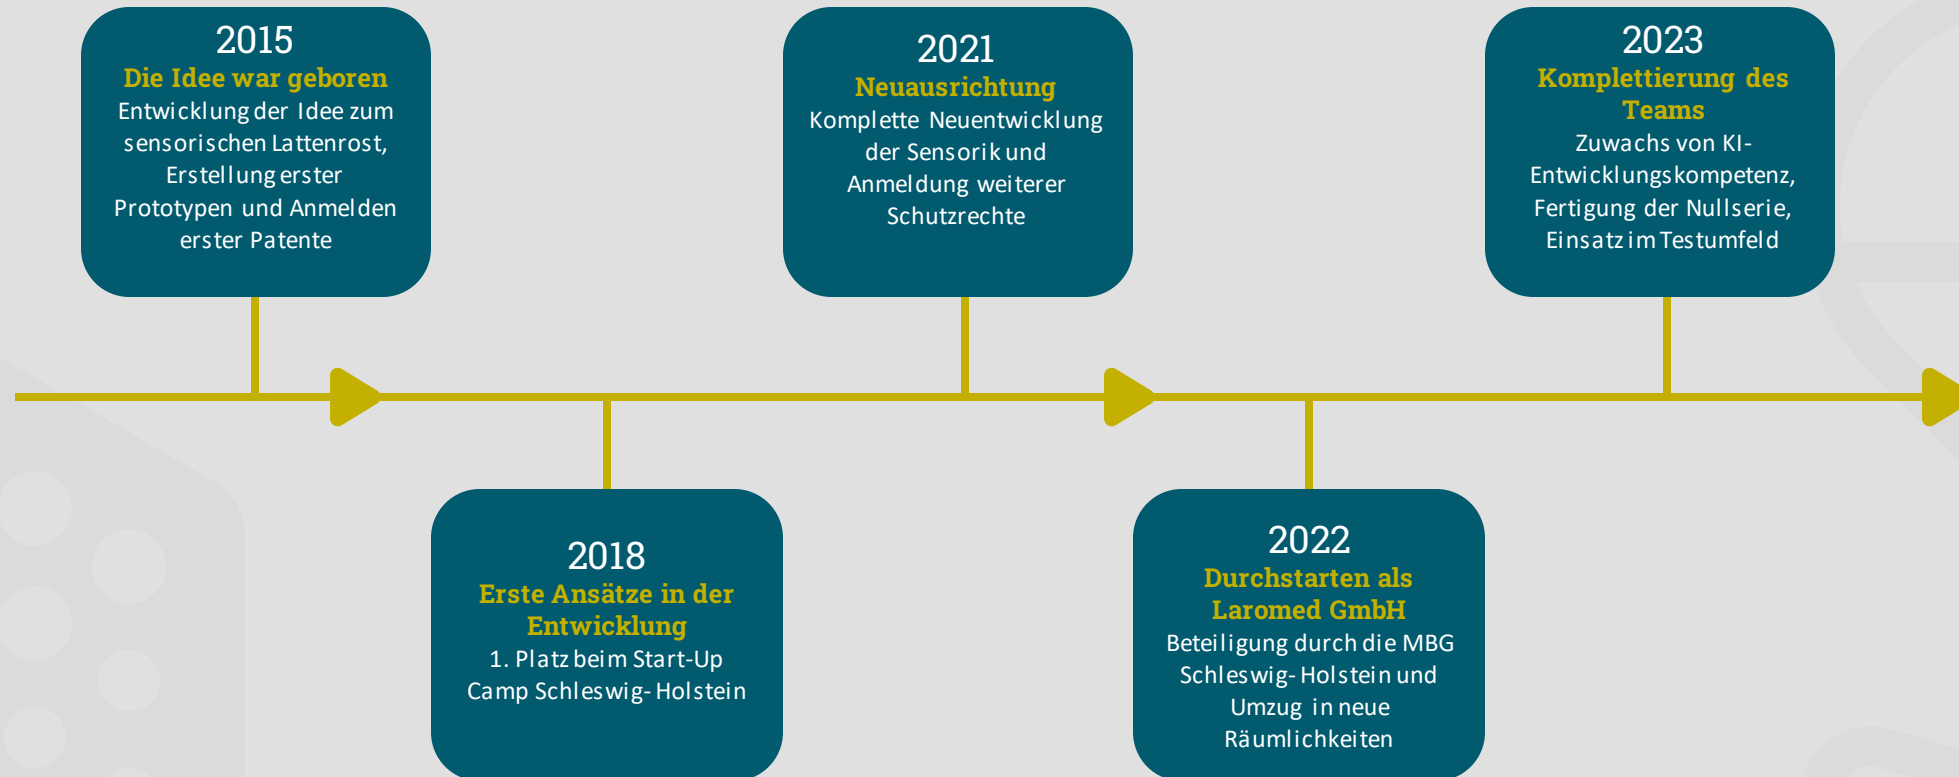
2015
Die Idee war geboren
Entwicklung der Idee zum sensorischen Lattenrost, Erstellung erster Prototypen und Anmelden erster Patente

2018
Erste Ansätze in der Entwicklung
1. Platz beim Start-Up Camp Schleswig-Holstein

2021
Neuausrichtung
Komplette Neuentwicklung der Sensorik und Anmeldung weiterer Schutzrechte

2022
Durchstarten als Laromed GmbH
Beteiligung durch die MBG Schleswig-Holstein und Umzug in neue Räumlichkeiten

2023
Komplettierung des Teams
Zuwachs von KI-Entwicklungskompetenz, Fertigung der Nullserie, Einsatz im Testumfeld